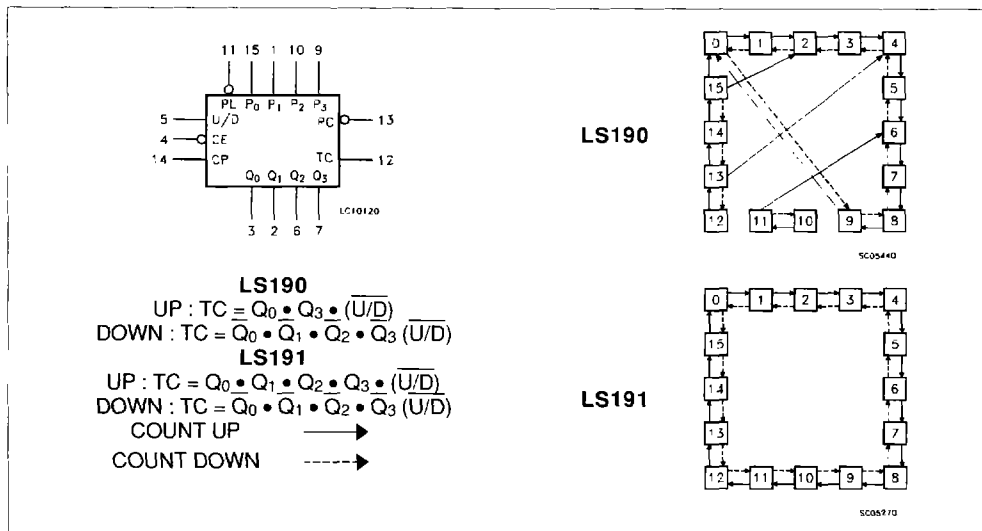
11 15 1 10 9

PL $P_0$ $P_1$ $P_2$ $P_3$

5 U/D

4 CE

14 CP

PC 13

TC 12

$Q_0$ $Q_1$ $Q_2$ $Q_3$

3 2 6 7

LC10120

LS190

0 1 2 3 4 15 5 14 6 13 7 12 11 10 9 8

SC05440

LS190

UP : TC = $Q_0 \bullet Q_3 \bullet (\overline{U/D})$

DOWN : TC = $\overline{Q_0} \bullet \overline{Q_1} \bullet \overline{Q_2} \bullet \overline{Q_3} (\overline{U/D})$

LS191

UP : TC = $Q_0 \bullet Q_1 \bullet Q_2 \bullet Q_3 \bullet (\overline{U/D})$

DOWN : TC = $\overline{Q_0} \bullet \overline{Q_1} \bullet \overline{Q_2} \bullet \overline{Q_3} (\overline{U/D})$

COUNT UP

COUNT DOWN

LS191

0 1 2 3 4 15 5 14 6 13 7 12 11 10 9 8

SC05270